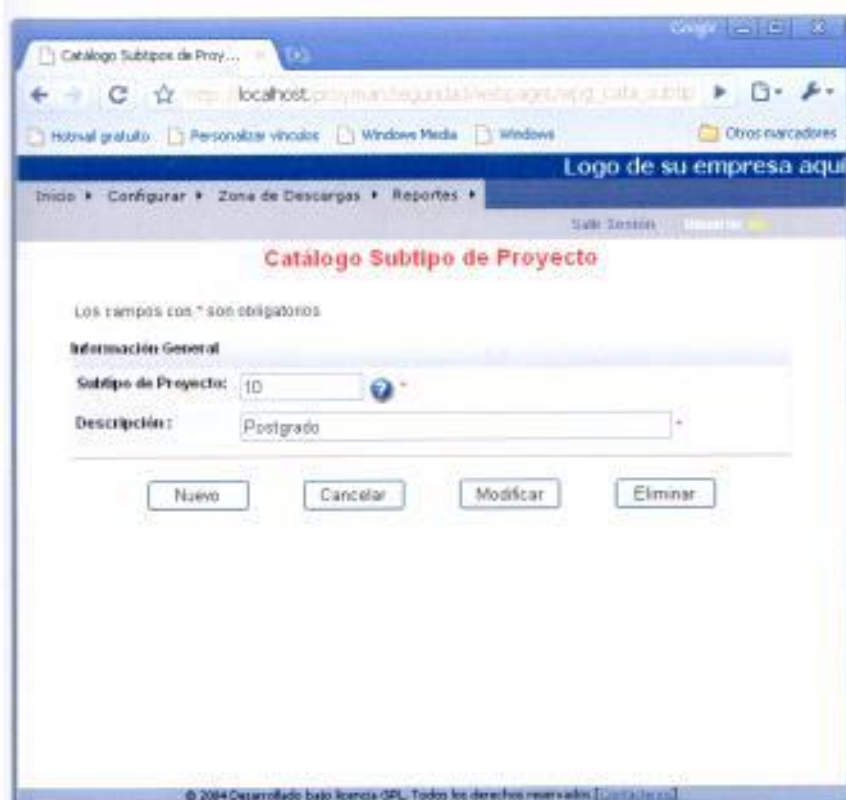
Google

Catálogo Subtipos de Proy...

http://localhost/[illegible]

Hotmail gratuito Personalizar vínculos Windows Media Windows Otros marcadores

Logo de su empresa aqui

Inicio ▸ Configurar ▸ Zona de Descargas ▸ Reportes ▸

Salir Sesion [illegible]

Catálogo Subtipo de Proyecto

Los campos con * son obligatorios

Información General

Subtipo de Proyecto: 10 *

Descripción : Postgrado *

Nuevo Cancelar Modificar Eliminar

© 2004 Desarrollado bajo licencia GPL. Todos los derechos reservados [Contactenos]